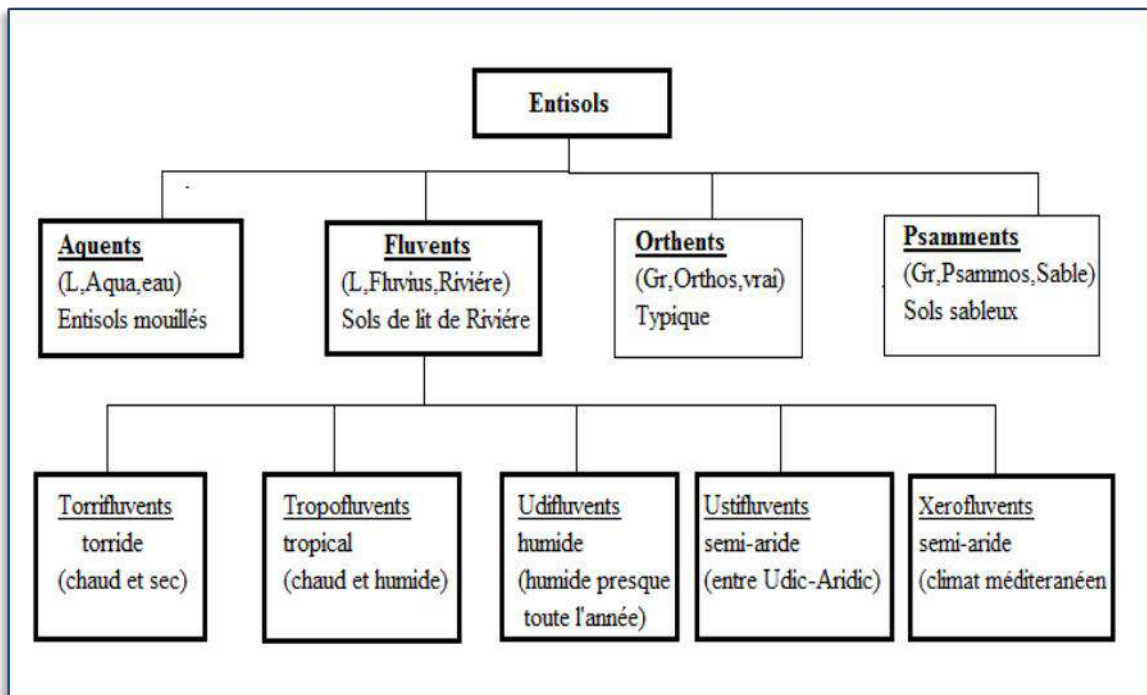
Entisols

Aquents
(L,Aqua,eau)
Entisols mouillés

Fluvents
(L,Fluvius,Riviére)
Sols de lit de Riviére

Orthents
(Gr,Orthos,vrai)
Typique

Psamments
(Gr,Psammos,Sable)
Sols sableux

Torrifluvents
torride
(chaud et sec)

Tropofluvents
tropical
(chaud et humide)

Udifluvents
humide
(humide presque toute l'année)

Ustifluvents
semi-aride
(entre Udic-Aridic)

Xerofluvents
semi-aride
(climat méditeranéen